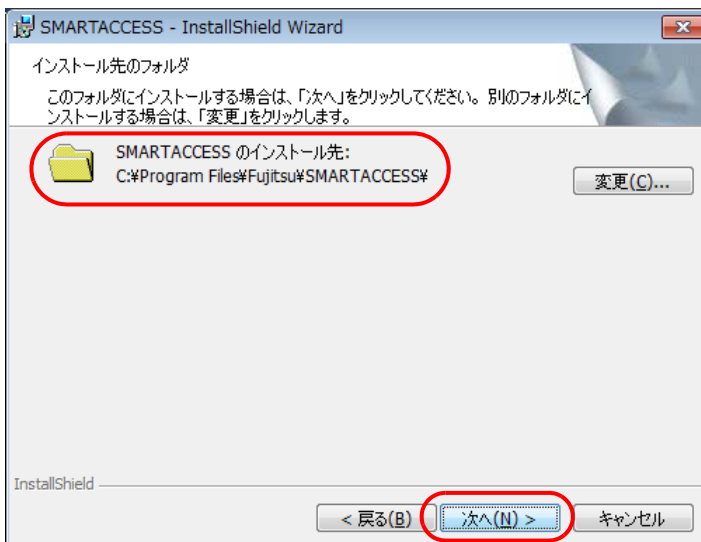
SMARTACCESS - InstallShield Wizard

インストール先のフォルダ

このフォルダにインストールする場合は、「次へ」をクリックしてください。別のフォルダにインストールする場合は、「変更」をクリックします。

SMARTACCESS のインストール先:
C:¥Program Files¥Fujitsu¥SMARTACCESS¥

変更(C)...

InstallShield

< 戻る(B)

次へ(N) >

キャンセル